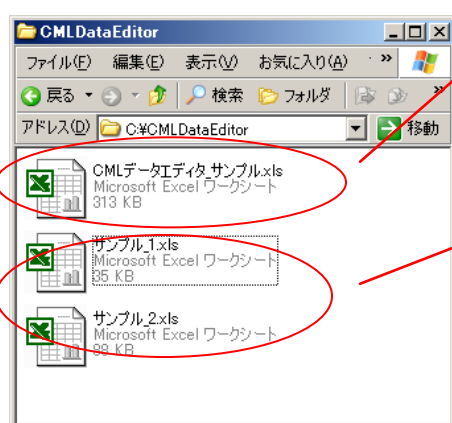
CMLDataEditor

ファイル(F) 編集(E) 表示(V) お気に入り(A) »

戻る 検索 フォルダ »

アドレス(D) C:¥CMLDataEditor 移動

CMLデータエディタ_サンプル.xls
Microsoft Excel ワークシート
313 KB

サンプル_1.xls
Microsoft Excel ワークシート
35 KB

サンプル_2.xls
Microsoft Excel ワークシート
88 KB